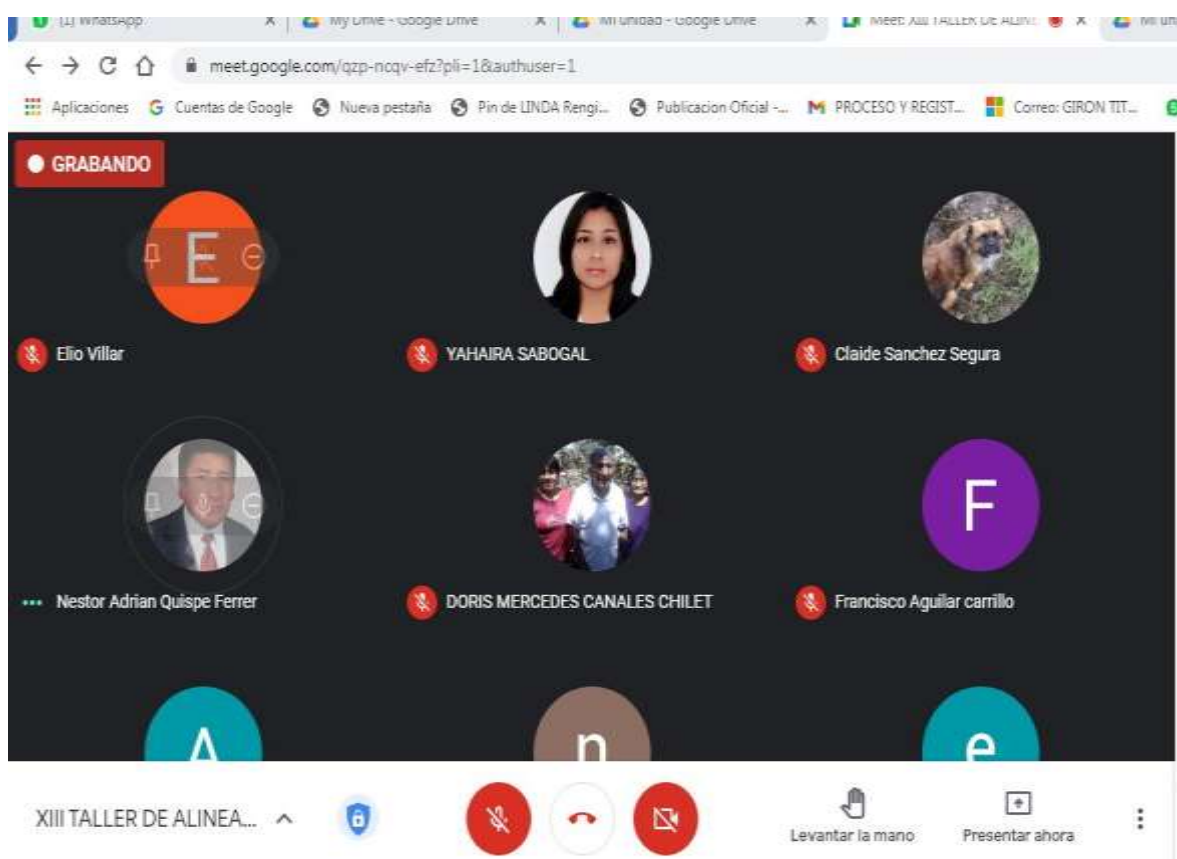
(1) WhatsApp | My Drive - Google Drive | Mi unidad - Google Drive | Meet: XIII TALLER DE ALINE | Mi un

meet.google.com/qzp-ncqv-efz?pli=1&authuser=1

Aplicaciones | Cuentas de Google | Nueva pestaña | Pin de LINDA Rengi... | Publicacion Oficial -... | PROCESO Y REGIST... | Correo: GIRON TIT...

GRABANDO

E

Elio Villar

YAHAIRA SABOGAL

Claide Sanchez Segura

Nestor Adrian Quispe Ferrer

DORIS MERCEDES CANALES CHILET

F

Francisco Aguilar carrillo

A

n

e

XIII TALLER DE ALINEA...

Levantar la mano

Presentar ahora